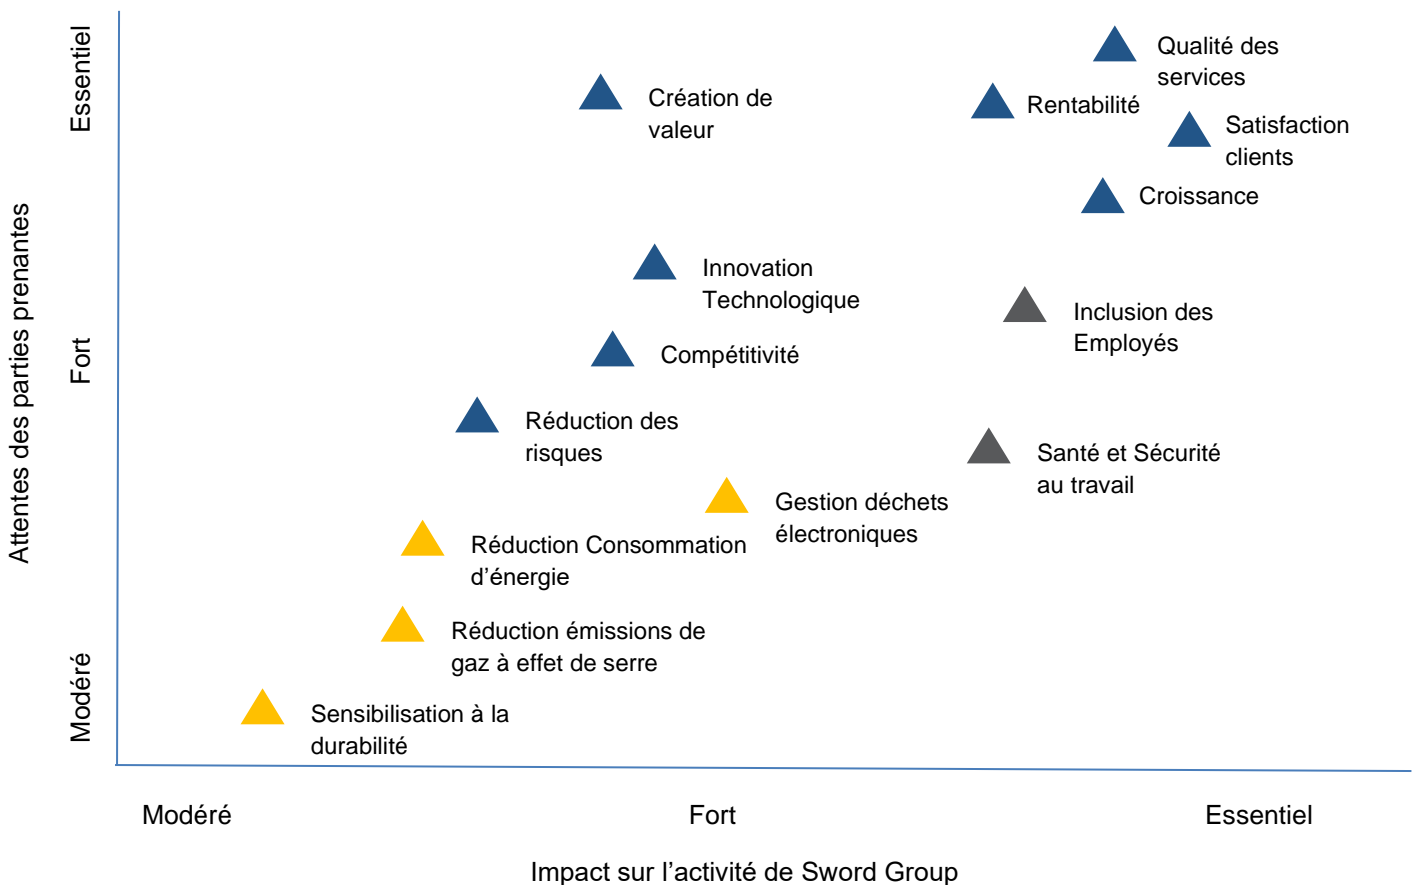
Attentes des parties prenantes

Essentiel

Fort

Modéré

Qualité des services

Création de valeur

Rentabilité

Satisfaction clients

Croissance

Innovation Technologique

Inclusion des Employés

Compétitivité

Réduction des risques

Santé et Sécurité au travail

Gestion déchets électroniques

Réduction Consommation d'énergie

Réduction émissions de gaz à effet de serre

Sensibilisation à la durabilité

Modéré

Fort

Essentiel

Impact sur l'activité de Sword Group